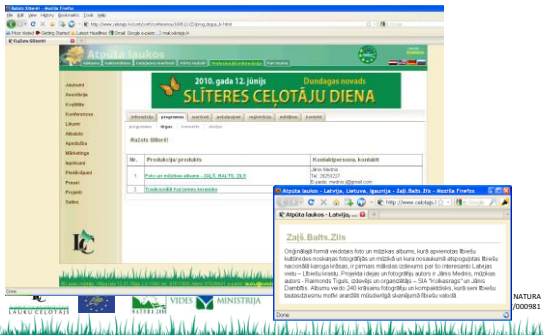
Ražots Slīteri! - Mozilla Firefox

File Edit View History Bookmarks Tools Help

http://www.celotajs.lv/conf/SliteresDiena/2010/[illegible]

Most Visited Getting Started Latest Headlines Gmail Google e-pasts mail.celotajs.lv

Ražots Slīteri!

Atpūta laukos

2010. gada 12. jūnijs Dundagas novads

SLĪTERES CEĻOTĀJU DIENA

Jaunumi
Asociācija
Kvalitāte
Konferences
Likumi
Atbalsts
Apmācība
Mārketings
Iepirkumi
Piedāvājumi
Preses
Projekti
Saites

informācija programma norises pakalpojumi reģistrācija atbalstītāji kontakti

programma tirgus koncerts atvērti

Ražots Slīteri!

| Nr. | Produkcija / produkts | Kontaktpersona, kontakti |
|---|---|---|
| 1. | Foto un mūzikas albums - ZAĻŠ. BALTS. ZILS | Jānis Medne Tel. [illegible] E-pasts: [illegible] |
| 2. | Tradicionālā kurzemes keramika | |

Atpūta laukos - Latvija, Lietuva, Igaunija - Zaļš.Balts.Zils - Mozilla Firefox

http://www.celotajs.l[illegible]

Atpūta laukos - Latvija,...

Zaļš.Balts.Zils

Oriģinālajā formā veidotais foto un mūzikas albums, kurā apvienotas Slīteres kultūrvides mazākais fotogrāfijās un mūzikā un kura nosaukumā atspoguļotas Slīteres nacionālā karoga krāsas, ir pirmais mākslas izdevums par šo interesanto Latvijas vietu – Lībiešu krastu. Projekta ideja un fotogrāfiju autors – Jānis Medne, mūzikas autors – Raimonds Tiguls, izdevējs un organizētājs – SIA "Trolkastrags" un Jānis Dambītis. Albumā vairāk 240 krāsainu fotogrāfiju un kompaktdisks, kurā seno lībiešu tautasdziesmu motīvi aranžēti mūsdienīgā skaņējumā lībiešu valodā.

Done

Done

LAUKU CEĻOTĀJS

NATURA 2000

VIDES MINISTRIJA

NATURA /000981